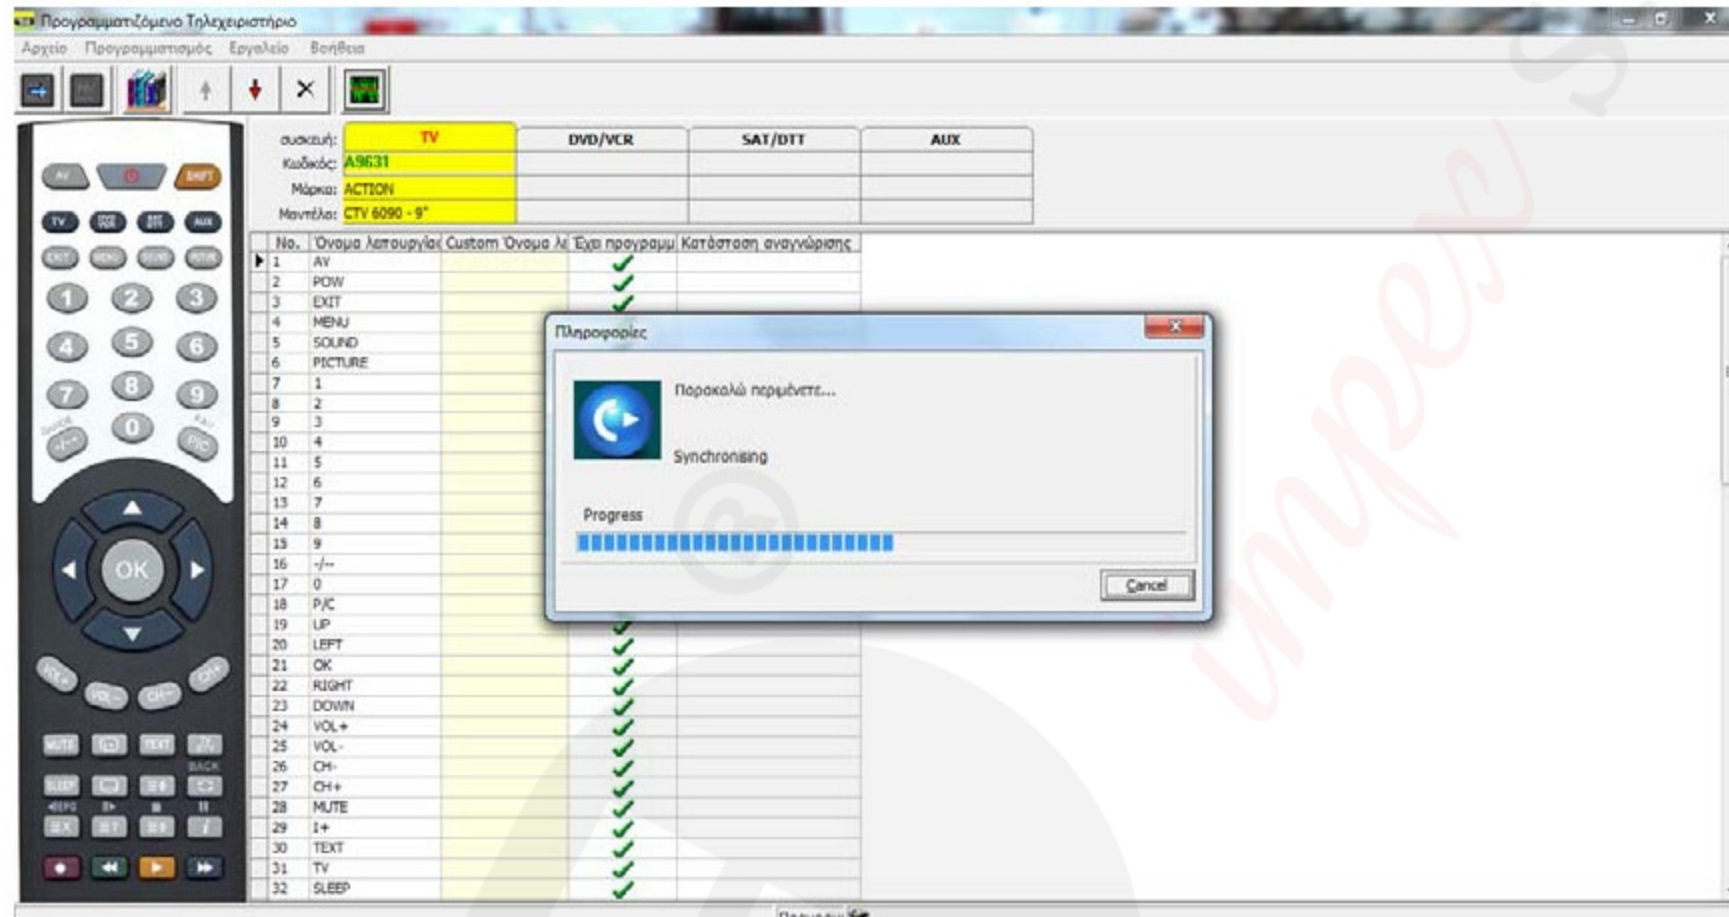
Προγραμματιζόμενο Τηλεχειριστήριο

Αρχείο Προγραμματισμός Εργαλείο Βοήθεια

| συσκευή: | TV | DVD/VCR | SAT/DTT | AUX |
|---|---|---|---|---|
| Κωδικός: | A9631 | | | |
| Μάρκα: | ACTION | | | |
| Μοντέλο: | CTV 6090 - 9" | | | |

| No. | Όνομα λειτουργίας | Custom Όνομα λ | Έχει προγραμμ | Κατάσταση αναγνώρισης |
|---|---|---|---|---|
| 1 | AV | | ✓ | |
| 2 | POW | | ✓ | |
| 3 | EXIT | | ✓ | |
| 4 | MENU | | | |
| 5 | SOUND | | | |
| 6 | PICTURE | | | |
| 7 | 1 | | | |
| 8 | 2 | | | |
| 9 | 3 | | | |
| 10 | 4 | | | |
| 11 | 5 | | | |
| 12 | 6 | | | |
| 13 | 7 | | | |
| 14 | 8 | | | |
| 15 | 9 | | | |
| 16 | -/-- | | | |
| 17 | 0 | | | |
| 18 | P/C | | | |
| 19 | UP | | ✓ | |
| 20 | LEFT | | ✓ | |
| 21 | OK | | ✓ | |
| 22 | RIGHT | | ✓ | |
| 23 | DOWN | | ✓ | |
| 24 | VOL+ | | ✓ | |
| 25 | VOL- | | ✓ | |
| 26 | CH- | | ✓ | |
| 27 | CH+ | | ✓ | |
| 28 | MUTE | | ✓ | |
| 29 | I+ | | ✓ | |
| 30 | TEXT | | ✓ | |
| 31 | TV | | ✓ | |
| 32 | SLEEP | | ✓ | |

Πληροφορίες

Παρακαλώ περιμένετε...

Synchronising

Progress

Cancel

AV SHIFT TV DVD DTT AUX EXIT MENU SOUND PICTURE 1 2 3 4 5 6 7 8 9 0 OK VOL+ VOL- CH- CH+ MUTE TEXT SLEEP BACK